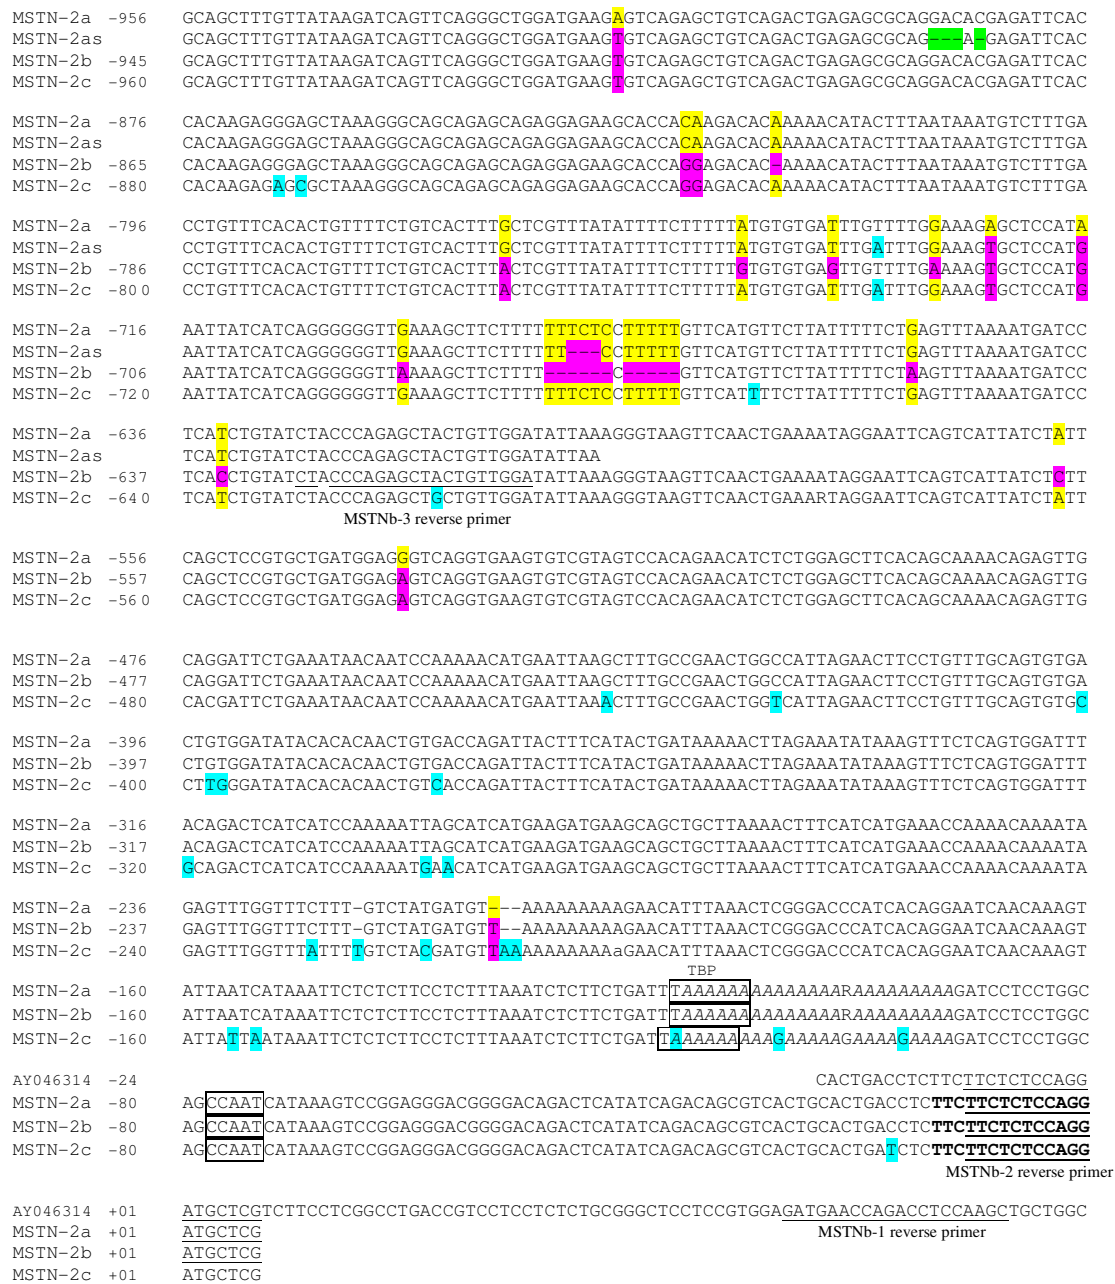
MSTN-2a -956 GCAGCTTTGTTATAAGATCAGTTCAGGGCTGGATGAAGAGTCAGAGCTGTCAGACTGAGAGCGCAGGACACGAGATTCAC
MSTN-2as GCAGCTTTGTTATAAGATCAGTTCAGGGCTGGATGAAGTGTCAGAGCTGTCAGACTGAGAGCGCAG---A-GAGATTCAC
MSTN-2b -945 GCAGCTTTGTTATAAGATCAGTTCAGGGCTGGATGAAGTGTCAGAGCTGTCAGACTGAGAGCGCAGGACACGAGATTCAC
MSTN-2c -960 GCAGCTTTGTTATAAGATCAGTTCAGGGCTGGATGAAGTGTCAGAGCTGTCAGACTGAGAGCGCAGGACACGAGATTCAC

MSTN-2a -876 CACAAGAGGGAGCTAAAGGGCAGCAGAGCAGAGGAGAAGCACCACAAGACACAAAAACATACTTTAATAAATGTCTTTGA
MSTN-2as CACAAGAGGGAGCTAAAGGGCAGCAGAGCAGAGGAGAAGCACCACAAGACACAAAAACATACTTTAATAAATGTCTTTGA
MSTN-2b -865 CACAAGAGGGAGCTAAAGGGCAGCAGAGCAGAGGAGAAGCACCAGGAGACAC-AAAACATACTTTAATAAATGTCTTTGA
MSTN-2c -880 CACAAGAGAGCGCTAAAGGGCAGCAGAGCAGAGGAGAAGCACCAGGAGACACAAAAACATACTTTAATAAATGTCTTTGA

MSTN-2a -796 CCTGTTTCACACTGTTTTCTGTCACTTTGCTCGTTTATATTTTCTTTTTATGTGTGATTTGTTTTGGAAAGAGCTCCATA
MSTN-2as CCTGTTTCACACTGTTTTCTGTCACTTTGCTCGTTTATATTTTCTTTTTATGTGTGATTTGATTTGGAAAGTGCTCCATG
MSTN-2b -786 CCTGTTTCACACTGTTTTCTGTCACTTTACTCGTTTATATTTTCTTTTTGTGTGTGAGTTGTTTTGAAAAGTGCTCCATG
MSTN-2c -800 CCTGTTTCACACTGTTTTCTGTCACTTTACTCGTTTATATTTTCTTTTTATGTGTGATTTGATTTGGAAAGTGCTCCATG

MSTN-2a -716 AATTATCATCAGGGGGGTTGAAAGCTTCTTTTTTCTCCTTTTTGTTCATGTTCTTATTTTTCTGAGTTTAAAATGATCC
MSTN-2as AATTATCATCAGGGGGGTTGAAAGCTTCTTTTTT---CCTTTTTGTTCATGTTCTTATTTTTCTGAGTTTAAAATGATCC
MSTN-2b -706 AATTATCATCAGGGGGGTTAAAAGCTTCTTTT------C-----GTTCATGTTCTTATTTTTCTAAGTTTAAAATGATCC
MSTN-2c -720 AATTATCATCAGGGGGGTTGAAAGCTTCTTTTTTCTCCTTTTTGTTCATTTTCTTATTTTTCTGAGTTTAAAATGATCC

MSTN-2a -636 TCATCTGTATCTACCCAGAGCTACTGTTGGATATTAAAGGGTAAGTTCAACTGAAAATAGGAATTCAGTCATTATCTATT
MSTN-2as TCATCTGTATCTACCCAGAGCTACTGTTGGATATTAA
MSTN-2b -637 TCAGCTGTATCTACCCAGAGCTACTGTTGGATATTAAAGGGTAAGTTCAACTGAAAATAGGAATTCAGTCATTATCTGTT
MSTN-2c -640 TCATCTGTATCTACCCAGAGCTGCTGTTGGATATTAAAGGGTAAGTTCAACTGAAARTAGGAATTCAGTCATTATCTATT
MSTNb-3 reverse primer

MSTN-2a -556 CAGCTCCGTGCTGATGGAGGGTCAGGTGAAGTGTCGTAGTCCACAGAACATCTCTGGAGCTTCACAGCAAAACAGAGTTG
MSTN-2b -557 CAGCTCCGTGCTGATGGAGAGTCAGGTGAAGTGTCGTAGTCCACAGAACATCTCTGGAGCTTCACAGCAAAACAGAGTTG
MSTN-2c -560 CAGCTCCGTGCTGATGGAGAGTCAGGTGAAGTGTCGTAGTCCACAGAACATCTCTGGAGCTTCACAGCAAAACAGAGTTG

MSTN-2a -476 CAGGATTCTGAAATAACAATCCAAAAACATGAATTAAGCTTTGCCGAACTGGCCATTAGAACTTCCTGTTTGCAGTGTGA
MSTN-2b -477 CAGGATTCTGAAATAACAATCCAAAAACATGAATTAAGCTTTGCCGAACTGGCCATTAGAACTTCCTGTTTGCAGTGTGA
MSTN-2c -480 CACGATTCTGAAATAACAATCCAAAAACATGAATTAAACTTTGCCGAACTGGTCATTAGAACTTCCTGTTTGCAGTGTGC

MSTN-2a -396 CTGTGGATATACACACAACTGTGACCAGATTACTTTCATACTGATAAAAACTTAGAAATATAAAGTTTCTCAGTGGATTT
MSTN-2b -397 CTGTGGATATACACACAACTGTGACCAGATTACTTTCATACTGATAAAAACTTAGAAATATAAAGTTTCTCAGTGGATTT
MSTN-2c -400 CTTGGGATATACACACAACTGTCACCAGATTACTTTCATACTGATAAAAACTTAGAAATATAAAGTTTCTCAGTGGATTT

MSTN-2a -316 ACAGACTCATCATCCAAAAATTAGCATCATGAAGATGAAGCAGCTGCTTAAAACTTTCATCATGAAACCAAAACAAAATA
MSTN-2b -317 ACAGACTCATCATCCAAAAATTAGCATCATGAAGATGAAGCAGCTGCTTAAAACTTTCATCATGAAACCAAAACAAAATA
MSTN-2c -320 GCAGACTCATCATCCAAAAATGAACATCATGAAGATGAAGCAGCTGCTTAAAACTTTCATCATGAAACCAAAACAAAATA

MSTN-2a -236 GAGTTTGGTTTCTTT-GTCTATGATGT---AAAAAAAAAGAACATTTAAACTCGGGACCCATCACAGGAATCAACAAAGT
MSTN-2b -237 GAGTTTGGTTTCTTT-GTCTATGATGTT--AAAAAAAAAGAACATTTAAACTCGGGACCCATCACAGGAATCAACAAAGT
MSTN-2c -240 GAGTTTGGTTTATTTTGTCTACGATGTTAAAAAAAAAAaGAACATTTAAACTCGGGACCCATCACAGGAATCAACAAAGT

TBP
MSTN-2a -160 ATTAATCATAAATTCTCTCTTCCTCTTTAAATCTCTTCTGATTTAAAAAAAAAAAAAARAAAAAAAAAGATCCTCCTGGC
MSTN-2b -160 ATTAATCATAAATTCTCTCTTCCTCTTTAAATCTCTTCTGATTTAAAAAAAAAAAAAARAAAAAAAAAGATCCTCCTGGC
MSTN-2c -160 ATTATTAATAAATTCTCTCTTCCTCTTTAAATCTCTTCTGATTTAAAAAAAAAGAAAAAGAAAAGAAAAGATCCTCCTGGC

AY046314 -24 CACTGACCTCTTCTTCTCTCCAGG
MSTN-2a -80 AGCCAATCATAAAGTCCGGAGGGACGGGGACAGACTCATATCAGACAGCGTCACTGCACTGACCTCTTCTTCTCTCCAGG
MSTN-2b -80 AGCCAATCATAAAGTCCGGAGGGACGGGGACAGACTCATATCAGACAGCGTCACTGCACTGACCTCTTCTTCTCTCCAGG
MSTN-2c -80 AGCCAATCATAAAGTCCGGAGGGACGGGGACAGACTCATATCAGACAGCGTCACTGCACTGATCTCTTCTTCTCTCCAGG
MSTNb-2 reverse primer

AY046314 +01 ATGCTCGTCTTCCTCGGCCTGACCGTCCTCCTCTCTGCGGGCTCCTCCGTGGAGATGAACCAGACCTCCAAGCTGCTGGC
MSTN-2a +01 ATGCTCG
MSTN-2b +01 ATGCTCG
MSTN-2c +01 ATGCTCG
MSTNb-1 reverse primer